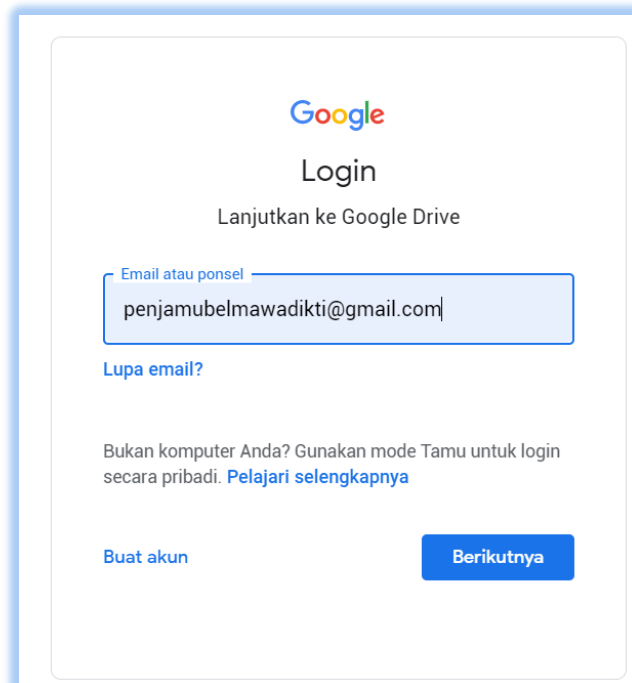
Google

Login

Lanjutkan ke Google Drive

Email atau ponsel

penjamubelmawadikti@gmail.com

Lupa email?

Bukan komputer Anda? Gunakan mode Tamu untuk login secara pribadi. Pelajari selengkapnya

Buat akun

Berikutnya